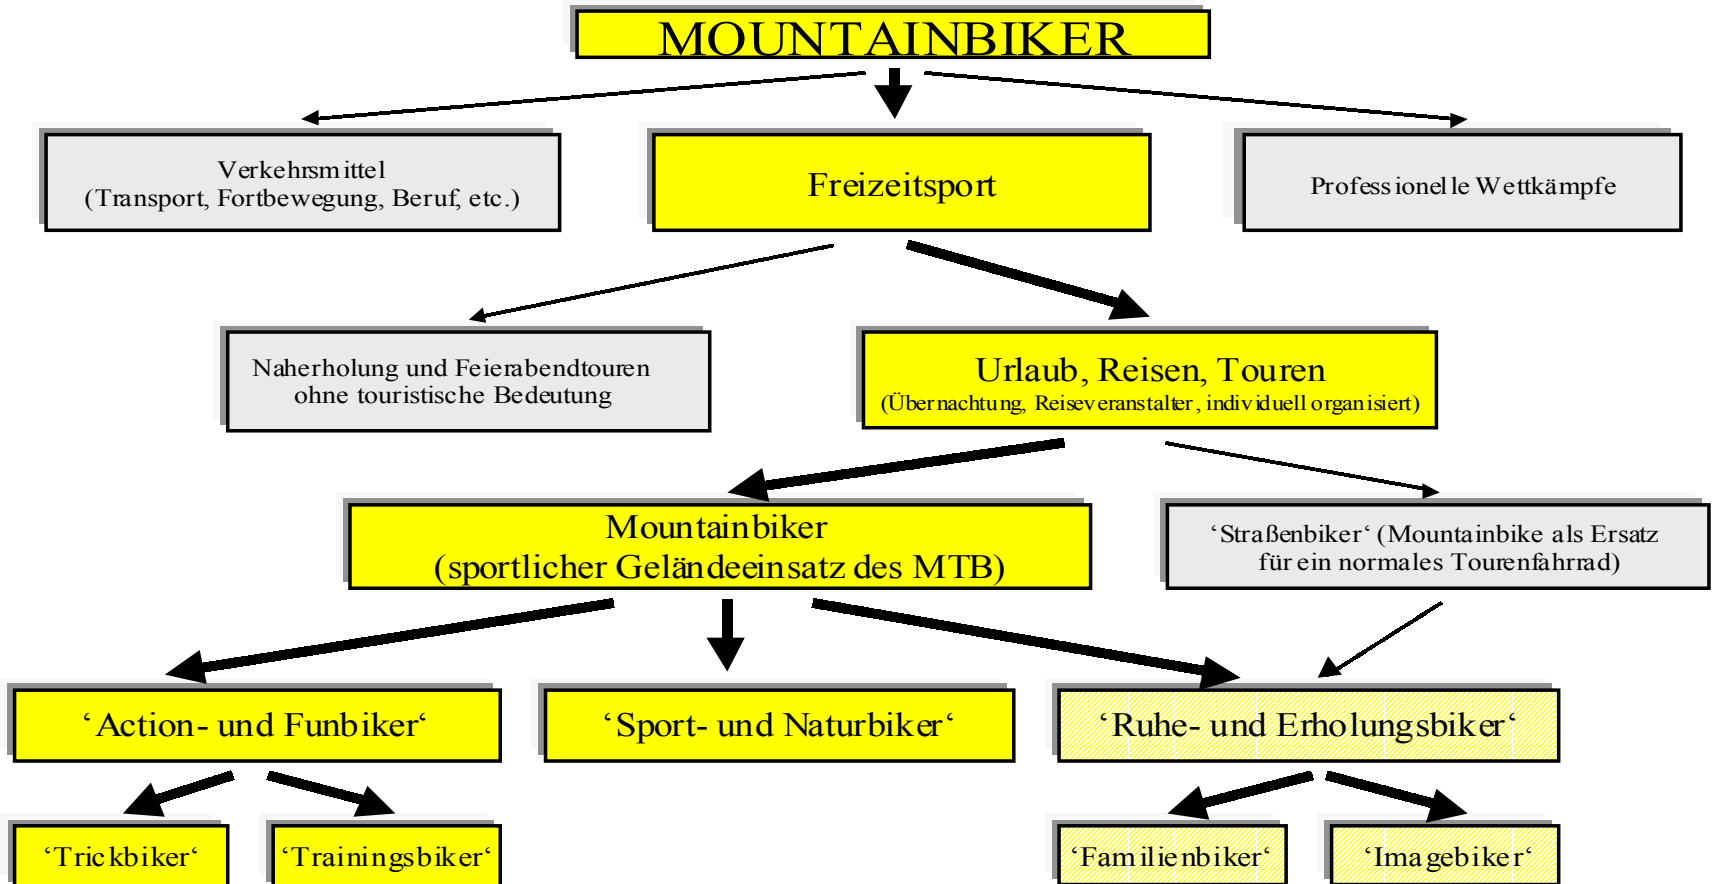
MOUNTAINBIKER

Verkehrsmittel
(Transport, Fortbewegung, Beruf, etc.)

Freizeitsport

Professionelle Wettkämpfe

Naherholung und Feierabendtouren ohne touristische Bedeutung

Urlaub, Reisen, Touren
(Übernachtung, Reiseveranstalter, individuell organisiert)

Mountainbiker
(sportlicher Geländeeinsatz des MTB)

'Straßenbiker' (Mountainbike als Ersatz für ein normales Tourenfahrrad)

'Action- und Funbiker'

'Sport- und Naturbiker'

'Ruhe- und Erholungsbiker'

'Trickbiker'

'Trainingsbiker'

'Familienbiker'

'Imagebiker'